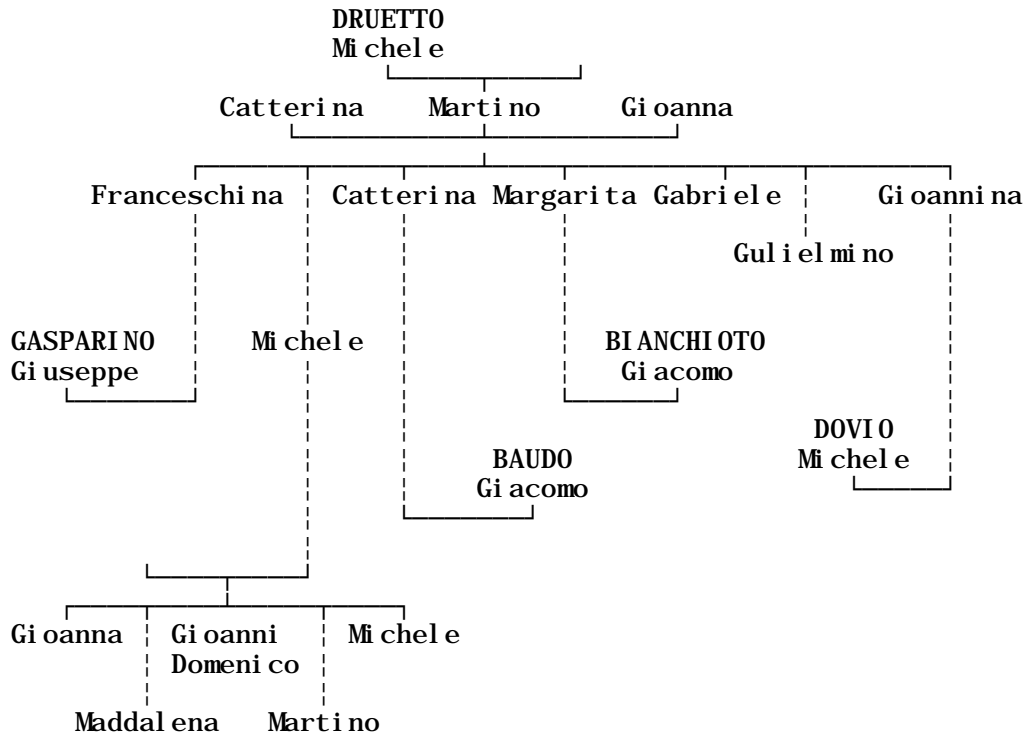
DRUETTO
Michele

Catterina Martino Gioanna

Franceschina Catterina Margarita Gabriele Gioannina

Gulielmino

GASPARINO
Giuseppe

Michele

BIANCHIOTO
Giacomo

DOVIO
Michele

BAUDO
Giacomo

Gioanna Gioanni Domenico Michele

Maddalena Martino